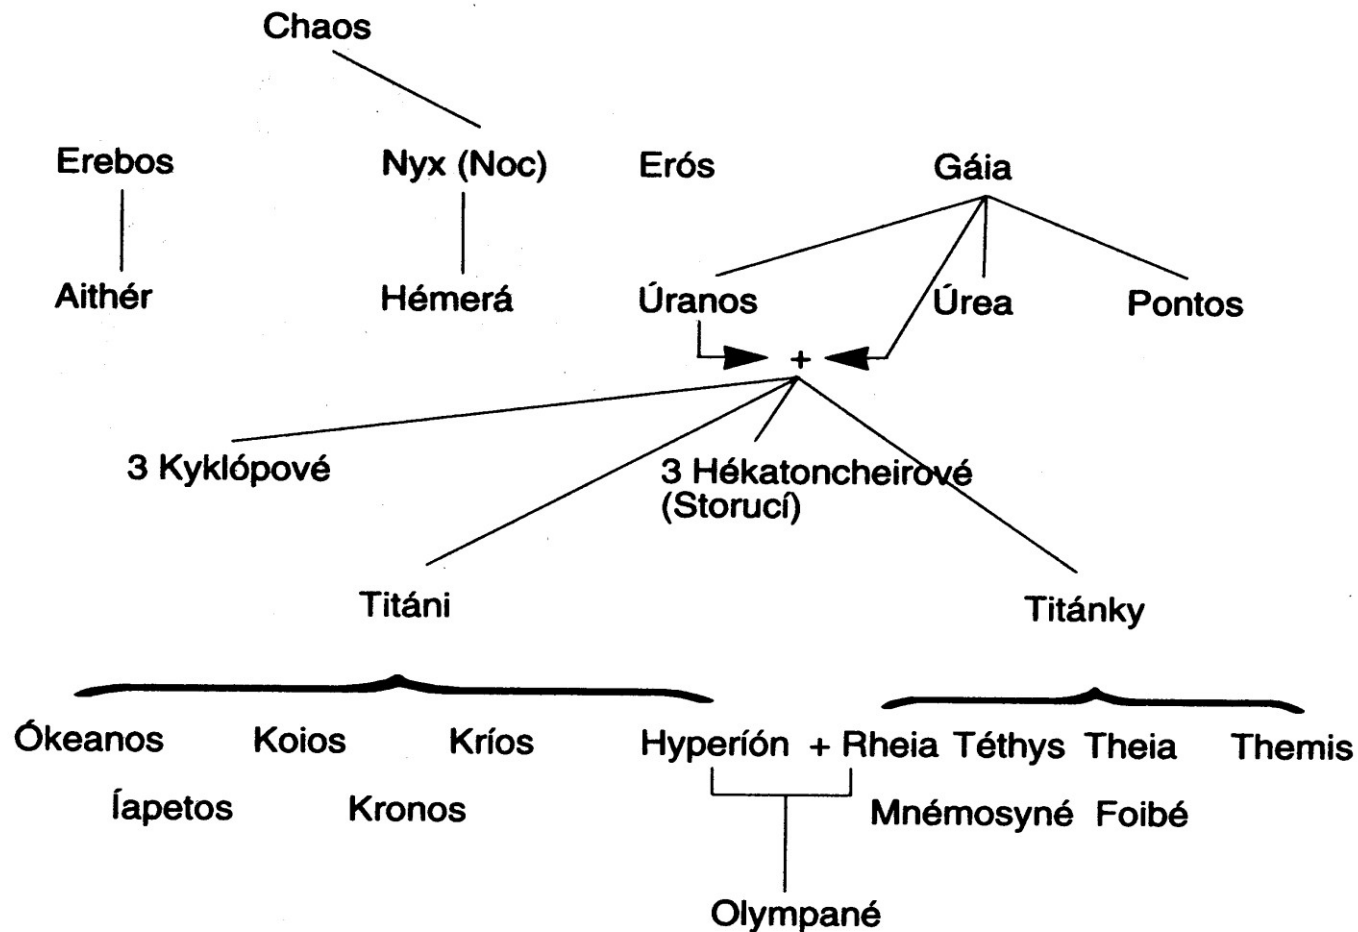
Chaos

Erebos

Nyx (Noc)

Erós

Gáia

Aithér

Hémerá

Úranos

Úrea

Pontos

+

3 Kyklópové

3 Hékatoncheirové (Storucí)

Titáni

Titánky

Ókeanos Koios Kríos Hyperíón + Rheia Téthys Theia Themis

Íapetos Kronos Mnémosyné Foibé

Olympané